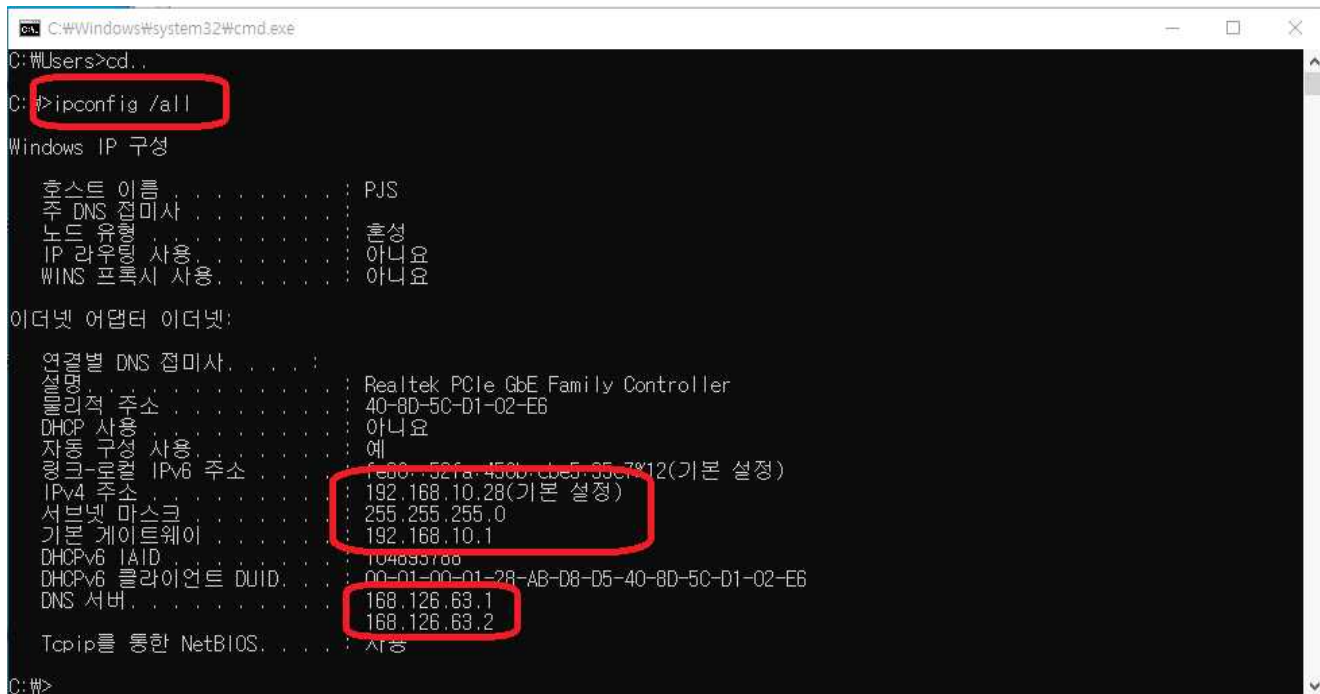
C:₩Windows₩system32₩cmd.exe

C:₩Users>cd..

C:₩>ipconfig /all

Windows IP 구성

호스트 이름 . . . . . . . . . : PJS
주 DNS 접미사 . . . . . . . . :
노드 유형 . . . . . . . . . : 혼성
IP 라우팅 사용. . . . . . . . : 아니요
WINS 프록시 사용. . . . . . . : 아니요

이더넷 어댑터 이더넷:

연결별 DNS 접미사. . . . :
설명. . . . . . . . . . . . : Realtek PCIe GbE Family Controller
물리적 주소 . . . . . . . . : 40-8D-5C-D1-02-E6
DHCP 사용 . . . . . . . . . : 아니요
자동 구성 사용. . . . . . . : 예
링크-로컬 IPv6 주소 . . . . : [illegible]%12(기본 설정)
IPv4 주소 . . . . . . . . . : 192.168.10.28(기본 설정)
서브넷 마스크 . . . . . . . : 255.255.255.0
기본 게이트웨이 . . . . . . : 192.168.10.1
DHCPv6 IAID . . . . . . . . : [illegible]
DHCPv6 클라이언트 DUID. . . : 00-01-00-01-28-AB-D8-D5-40-8D-5C-D1-02-E6
DNS 서버. . . . . . . . . . : 168.126.63.1
168.126.63.2
Tcpip를 통한 NetBIOS. . . . : 사용

C:₩>